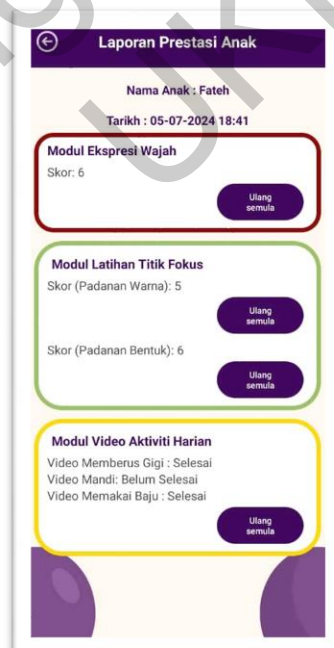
Laporan Prestasi Anak

Nama Anak : Fateh

Tarikh : 05-07-2024 18:41

Modul Ekspresi Wajah
Skor: 6

Ulang semula

Modul Latihan Titik Fokus
Skor (Padanan Warna): 5

Ulang semula

Skor (Padanan Bentuk): 6

Ulang semula

Modul Video Aktiviti Harian
Video Memberus Gigi : Selesai
Video Mandi: Belum Selesai
Video Memakai Baju : Selesai

Ulang semula